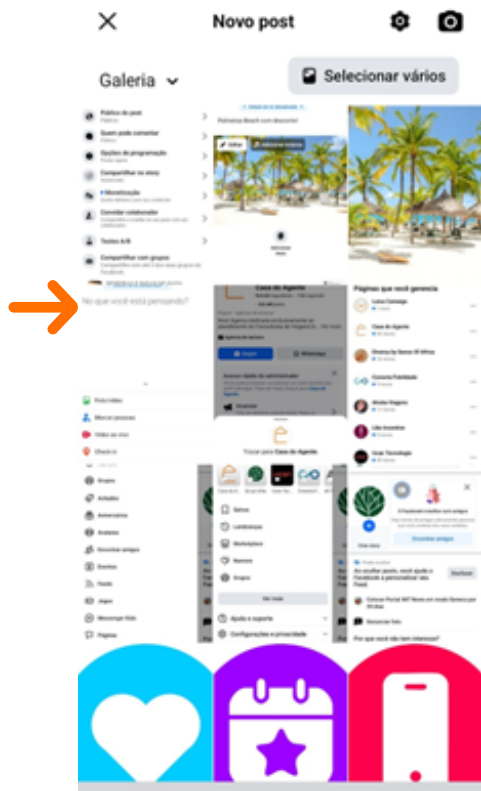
Novo post

Galeria

Selecionar vários

Público do post

Quem pode comentar

Opções de programação

Compartilhar no story

Monetização

Convidar colaborador

Testes A/B

Compartilhar com grupos

No que você está pensando?

Foto/vídeo

Marcar pessoas

Vídeo ao vivo

Check-in

Grupos

Páginas que você gerencia

Casa do Agente

Trocar para Casa do Agente

Ajuda e suporte

Configurações e privacidade

Encontrar amigos

Por que você vê isso?

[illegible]